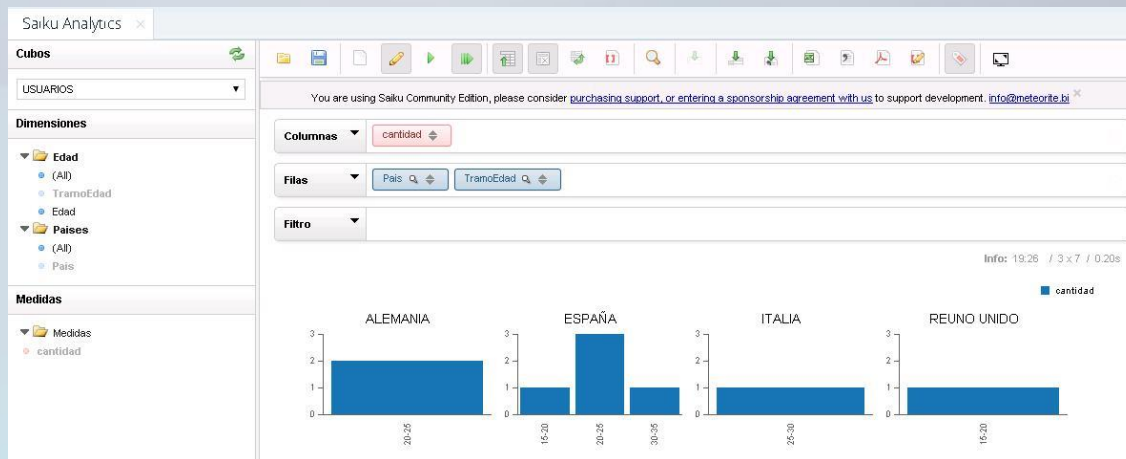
Saiku Analytics ×

Cubos

USUARIOS

Dimensiones

Edad
(All)
TramoEdad
Edad
Paises
(All)
Pais

Medidas

Medidas
cantidad

You are using Saiku Community Edition, please consider purchasing support, or entering a sponsorship agreement with us to support development. info@meteorite.bi ×

Columnas
cantidad

Filas
Pais
TramoEdad

Filtro

Info: 19:26 / 3 x 7 / 0.20s

cantidad

ALEMANIA
3
2
1
0
20-25

ESPAÑA
3
2
1
0
15-20
20-25
30-35

ITALIA
3
2
1
0
25-30

REUNO UNIDO
3
2
1
0
15-20